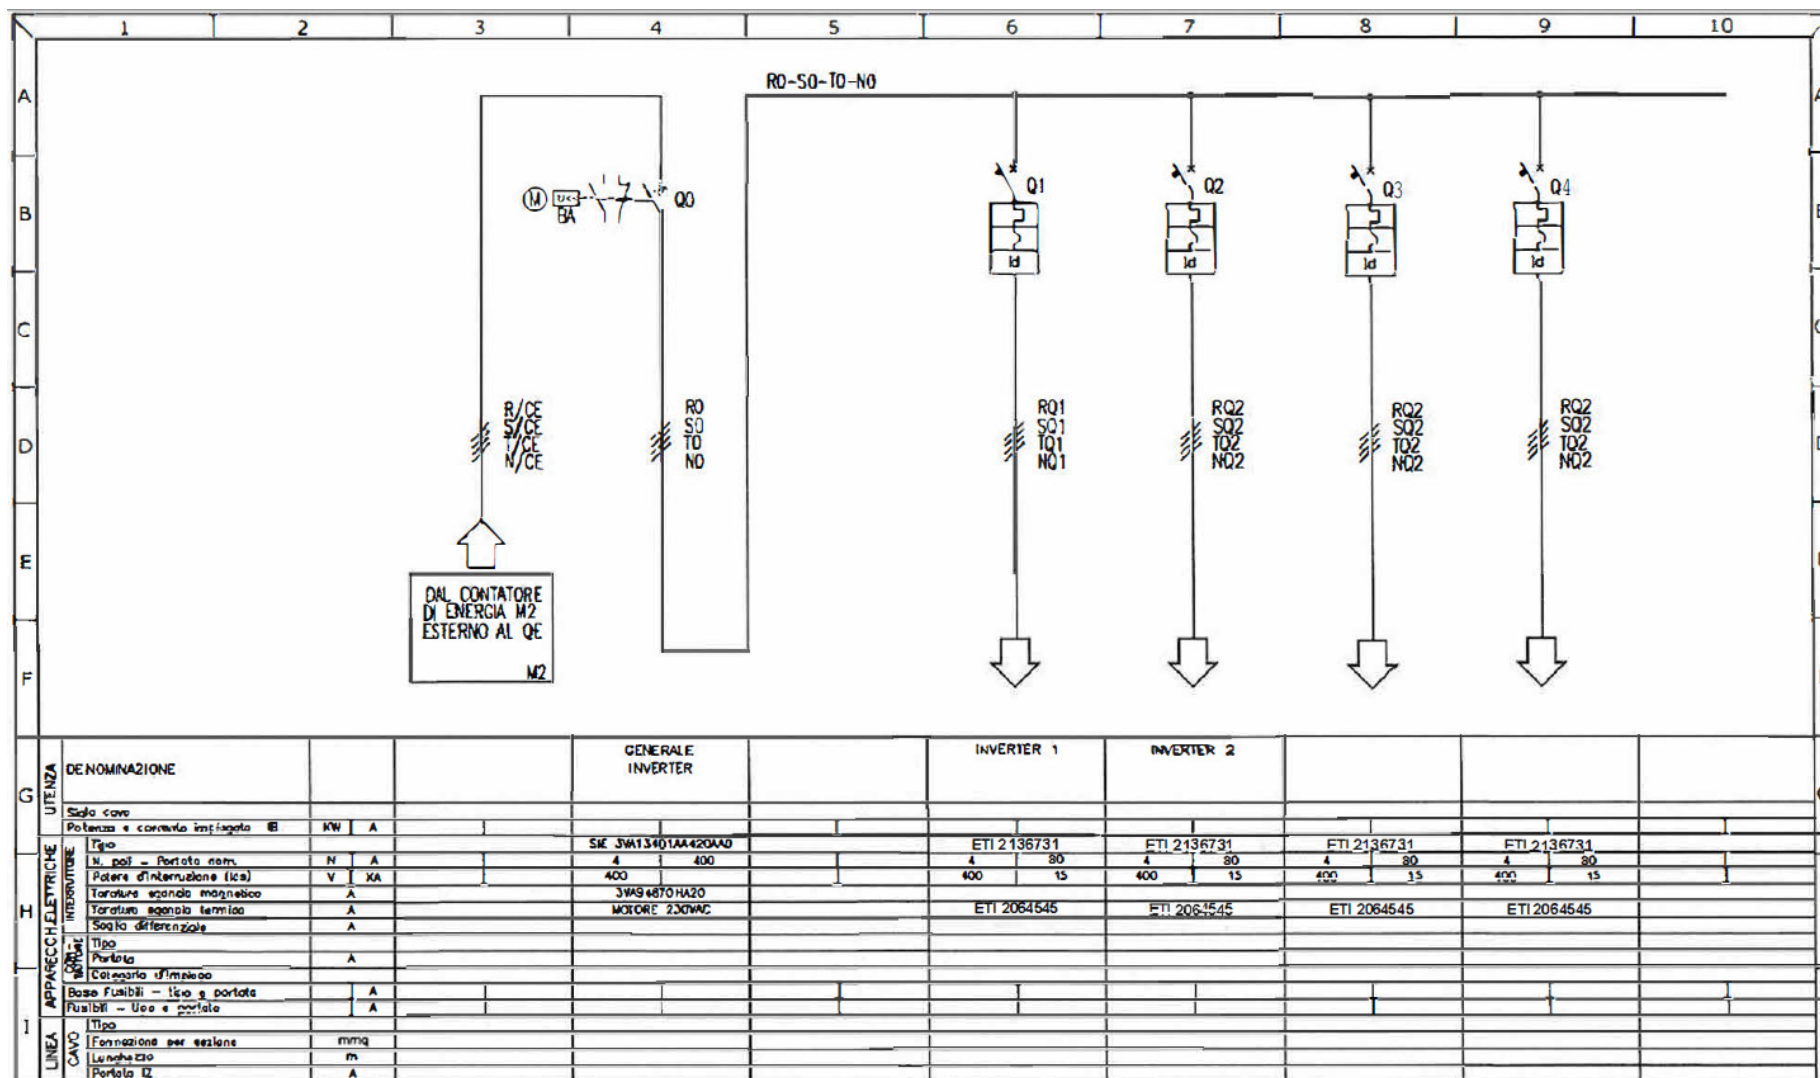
1 2 3 4 5 6 7 8 9 10

A
B
C
D
E
F

RO-SO-TO-NO

M BA Q0

Q1 Id
Q2 Id
Q3 Id
Q4 Id

R/CE
S/CE
T/CE
N/CE

RO
SO
TO
NO

RQ1
SQ1
TQ1
NQ1

RQ2
SQ2
TQ2
NQ2

RQ2
SQ2
TQ2
NQ2

RQ2
SQ2
TQ2
NQ2

DAL CONTATORE DI ENERGIA M2 ESTERNO AL QE

M2

G
H
I

| | | | | GENERALE INVERTER | | INVERTER 1 | INVERTER 2 | | |
|---|---|---|---|---|---|---|---|---|---|
| UTENZA | DENOMINAZIONE | | | | | | | | |
| | Sigla cavo | | | | | | | | |
| | Potenza e corrente impiegata IB | KW A | | | | | | | |
| APPARECCHI ELETTRICHE INTERRUTTORE | Tipo | | | SIE 3VA13401AA420AA0 | | ETI 2136731 | ETI 2136731 | ETI 2136731 | ETI 2136731 |
| | N. poli - Portata nom. | N A | | 4 400 | | 4 80 | 4 80 | 4 80 | 4 80 |
| | Potere d'interruzione (Ics) | V KA | | 400 | | 400 15 | 400 15 | 400 15 | 400 15 |
| | Taratura sganciatore magnetico | A | | 3VA94870HA20 | | | | | |
| | Taratura sganciatore termico | A | | MOTORE 230VAC | | ETI 2064545 | ETI 2064545 | ETI 2064545 | ETI 2064545 |
| | Soglia differenziale | A | | | | | | | |
| CONTATTORE | Tipo | | | | | | | | |
| | Portata | A | | | | | | | |
| | Categoria d'impiego | | | | | | | | |
| | Base Fusibili - tipo e portata | A | | | | | | | |
| | Fusibili - Uso e portata | A | | | | | | | |
| LINEA CAVO | Tipo | | | | | | | | |
| | Formazione per sezione | mmq | | | | | | | |
| | Lunghezza | m | | | | | | | |
| | Portata IZ | A | | | | | | | |